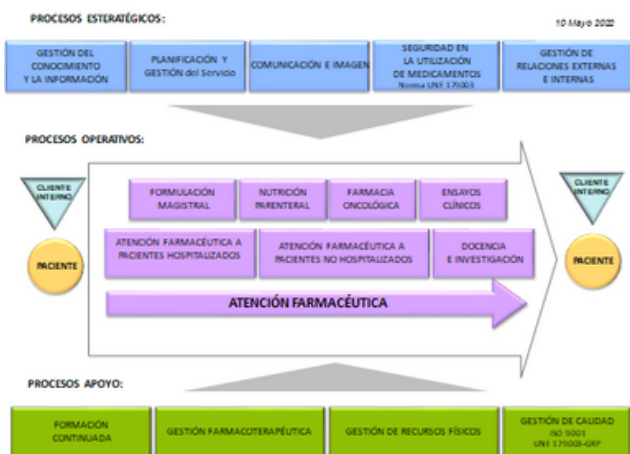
PROCESOS ESTERATÉGICOS:

10 Mayo 2022

GESTIÓN DEL CONOCIMIENTO Y LA INFORMACIÓN

PLANIFICACIÓN Y GESTIÓN del Servicio

COMUNICACIÓN E IMAGEN

SEGURIDAD EN LA UTILIZACIÓN DE MEDICAMENTOS Norma UNE 179003

GESTIÓN DE RELACIONES EXTERNAS E INTERNAS

PROCESOS OPERATIVOS:

CLIENTE INTERNO

PACIENTE

FORMULACIÓN MAGISTRAL

NUTRICIÓN PARENTERAL

FARMACIA ONCOLÓGICA

ENSAYOS CLÍNICOS

ATENCIÓN FARMACÉUTICA A PACIENTES HOSPITALIZADOS

ATENCIÓN FARMACÉUTICA A PACIENTES NO HOSPITALIZADOS

DOCENCIA E INVESTIGACIÓN

ATENCIÓN FARMACÉUTICA

CLIENTE INTERNO

PACIENTE

PROCESOS APOYO:

FORMACIÓN CONTINUADA

GESTIÓN FARMACOTERAPÉUTICA

GESTIÓN DE RECURSOS FÍSICOS

GESTIÓN DE CALIDAD ISO 9001 UNE 179008-GRP